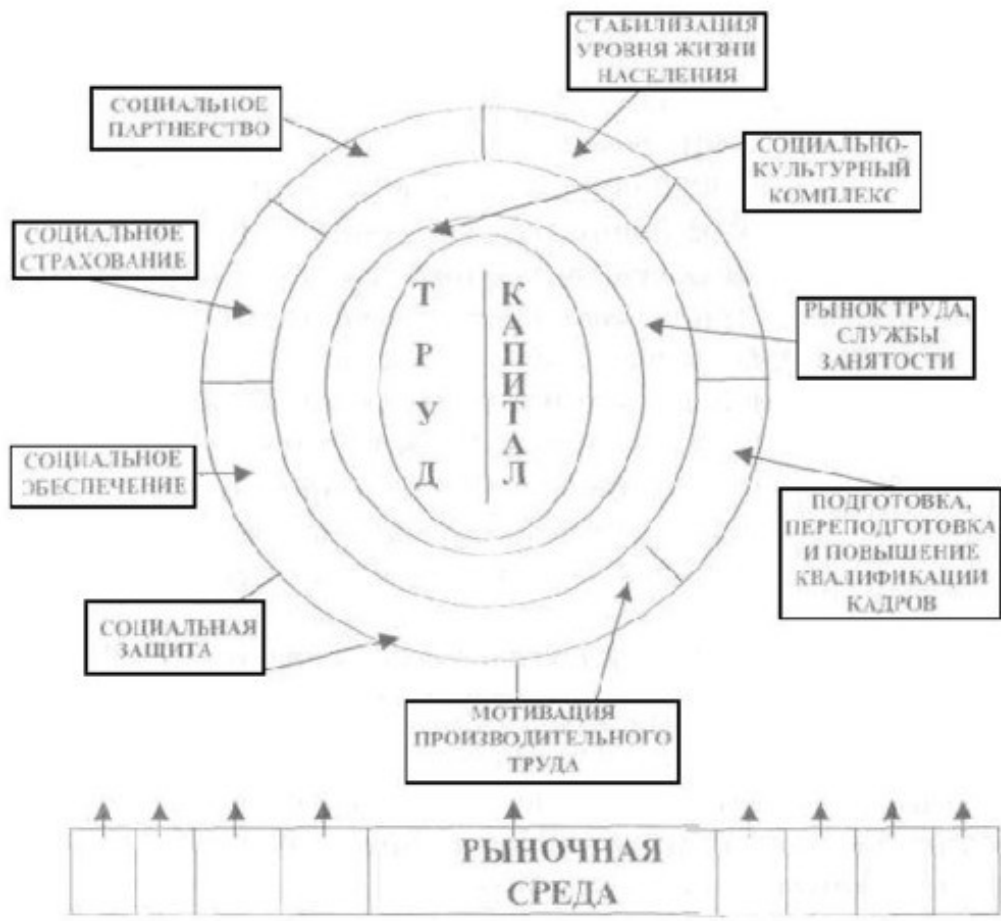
СТАБИЛИЗАЦИЯ УРОВНЯ ЖИЗНИ НАСЕЛЕНИЯ

СОЦИАЛЬНОЕ ПАРТНЕРСТВО

СОЦИАЛЬНО-КУЛЬТУРНЫЙ КОМПЛЕКС

СОЦИАЛЬНОЕ СТРАХОВАНИЕ

Т
Р
У
Д

К
А
П
И
Т
А
Л

РЫНОК ТРУДА, СЛУЖБЫ ЗАНЯТОСТИ

СОЦИАЛЬНОЕ ОБЕСПЕЧЕНИЕ

ПОДГОТОВКА, ПЕРЕПОДГОТОВКА И ПОВЫШЕНИЕ КВАЛИФИКАЦИИ КАДРОВ

СОЦИАЛЬНАЯ ЗАЩИТА

МОТИВАЦИЯ ПРОИЗВОДИТЕЛЬНОГО ТРУДА

РЫНОЧНАЯ СРЕДА